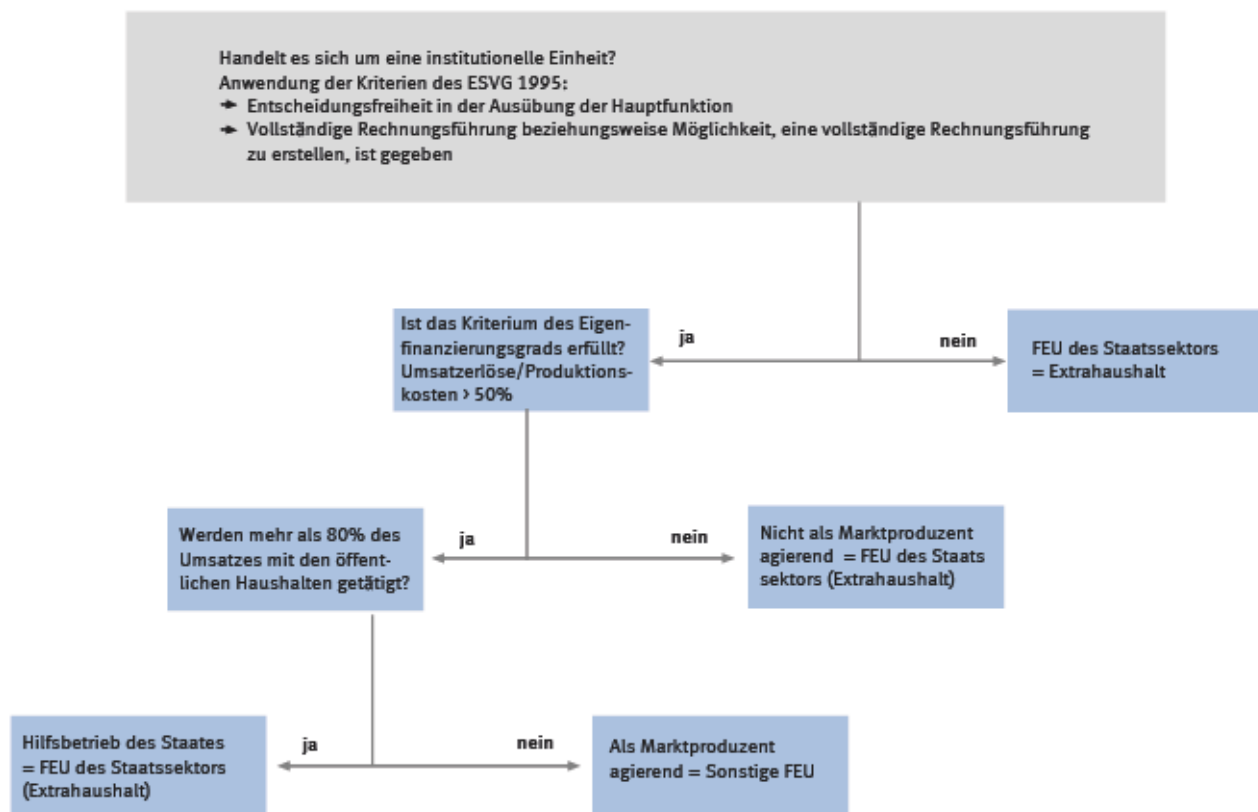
Handelt es sich um eine institutionelle Einheit?
Anwendung der Kriterien des ESVG 1995:
➔ Entscheidungsfreiheit in der Ausübung der Hauptfunktion
➔ Vollständige Rechnungsführung beziehungsweise Möglichkeit, eine vollständige Rechnungsführung zu erstellen, ist gegeben

ja

nein

Ist das Kriterium des Eigenfinanzierungsgrads erfüllt? Umsatzerlöse/Produktionskosten > 50%

FEU des Staatssektors = Extrahaushalt

ja

nein

Werden mehr als 80% des Umsatzes mit den öffentlichen Haushalten getätigt?

Nicht als Marktproduzent agierend = FEU des Staats sektors (Extrahaushalt)

ja

nein

Hilfsbetrieb des Staates = FEU des Staatssektors (Extrahaushalt)

Als Marktproduzent agierend = Sonstige FEU